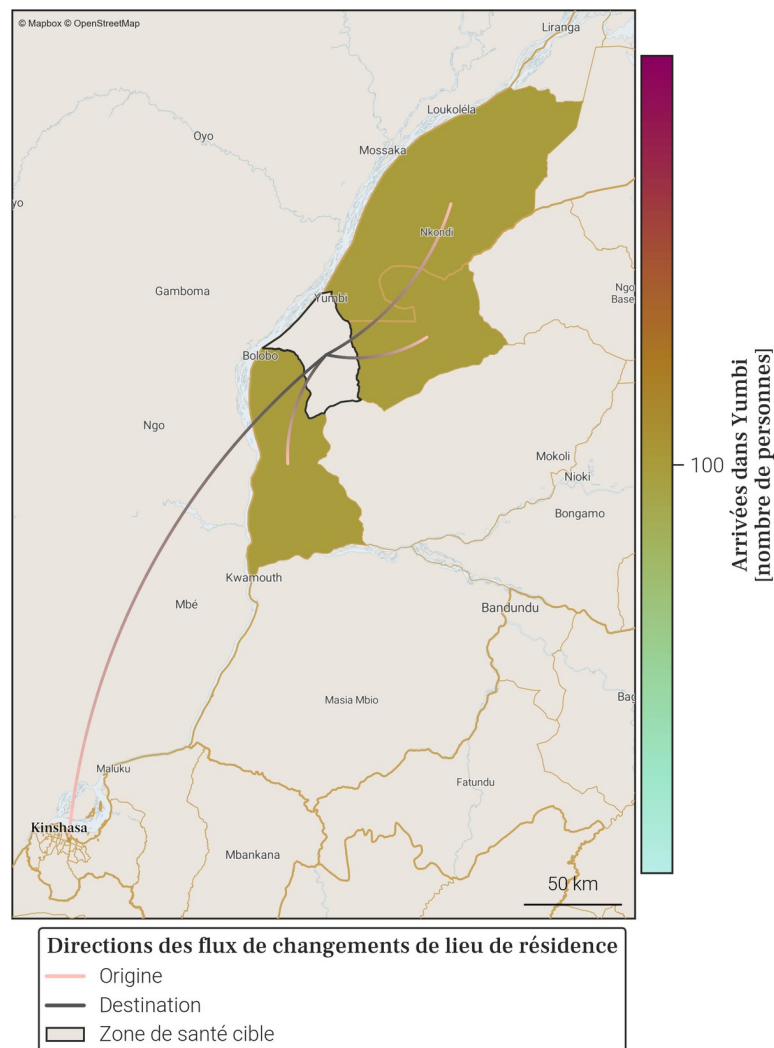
© Mapbox © OpenStreetMap

Liranga
Loukoléla
Oyo
Mossaka
yo
Nkondi
Gamboma
Yumbi
Ngo
Base
Bolobo
Ngo
Mokoli
Nioki
Bongamo
Kwamouth
Mbé
Bandundu
Masia Mbio
Bag
Maluku
Fatundu
Kinshasa
Mbankana
50 km

100
Arrivées dans Yumbi
[nombre de personnes]

Directions des flux de changements de lieu de résidence
Origine
Destination
Zone de santé cible